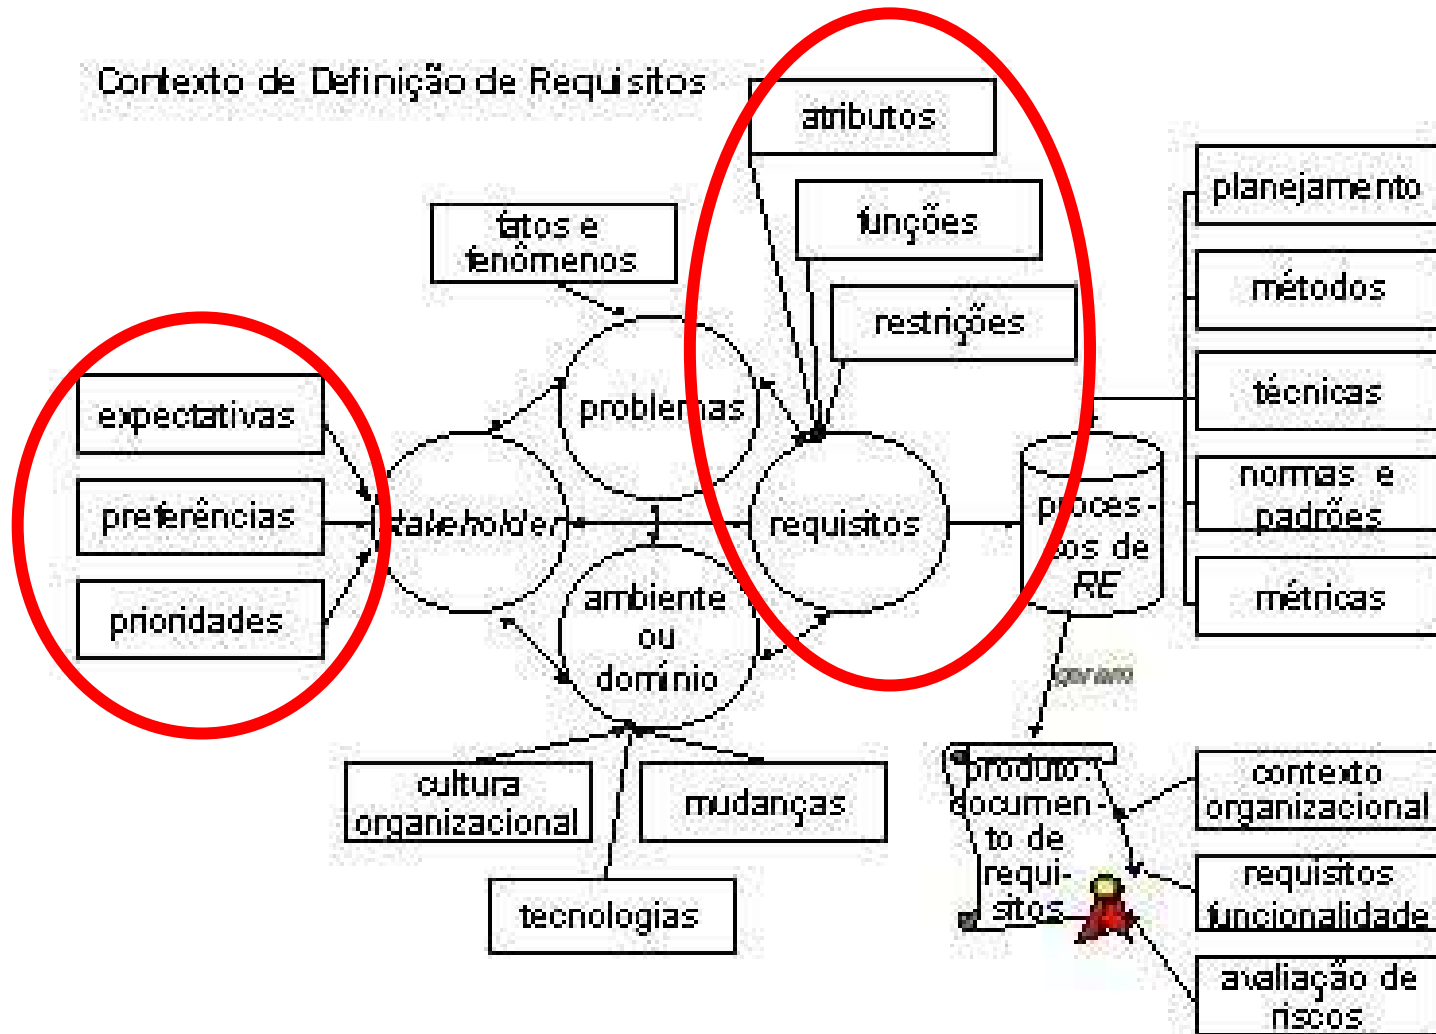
Contexto de Definição de Requisitos

atributos

funções

restrições

fatos e fenômenos

planejamento

métodos

técnicas

normas e padrões

métricas

expectativas

preferências

prioridades

problemas

stakeholder

requisitos

processos de RE

ambiente ou domínio

geram

produto: documento de requisitos

contexto organizacional

requisitos funcionalidade

avaliação de riscos

cultura organizacional

mudanças

tecnologias